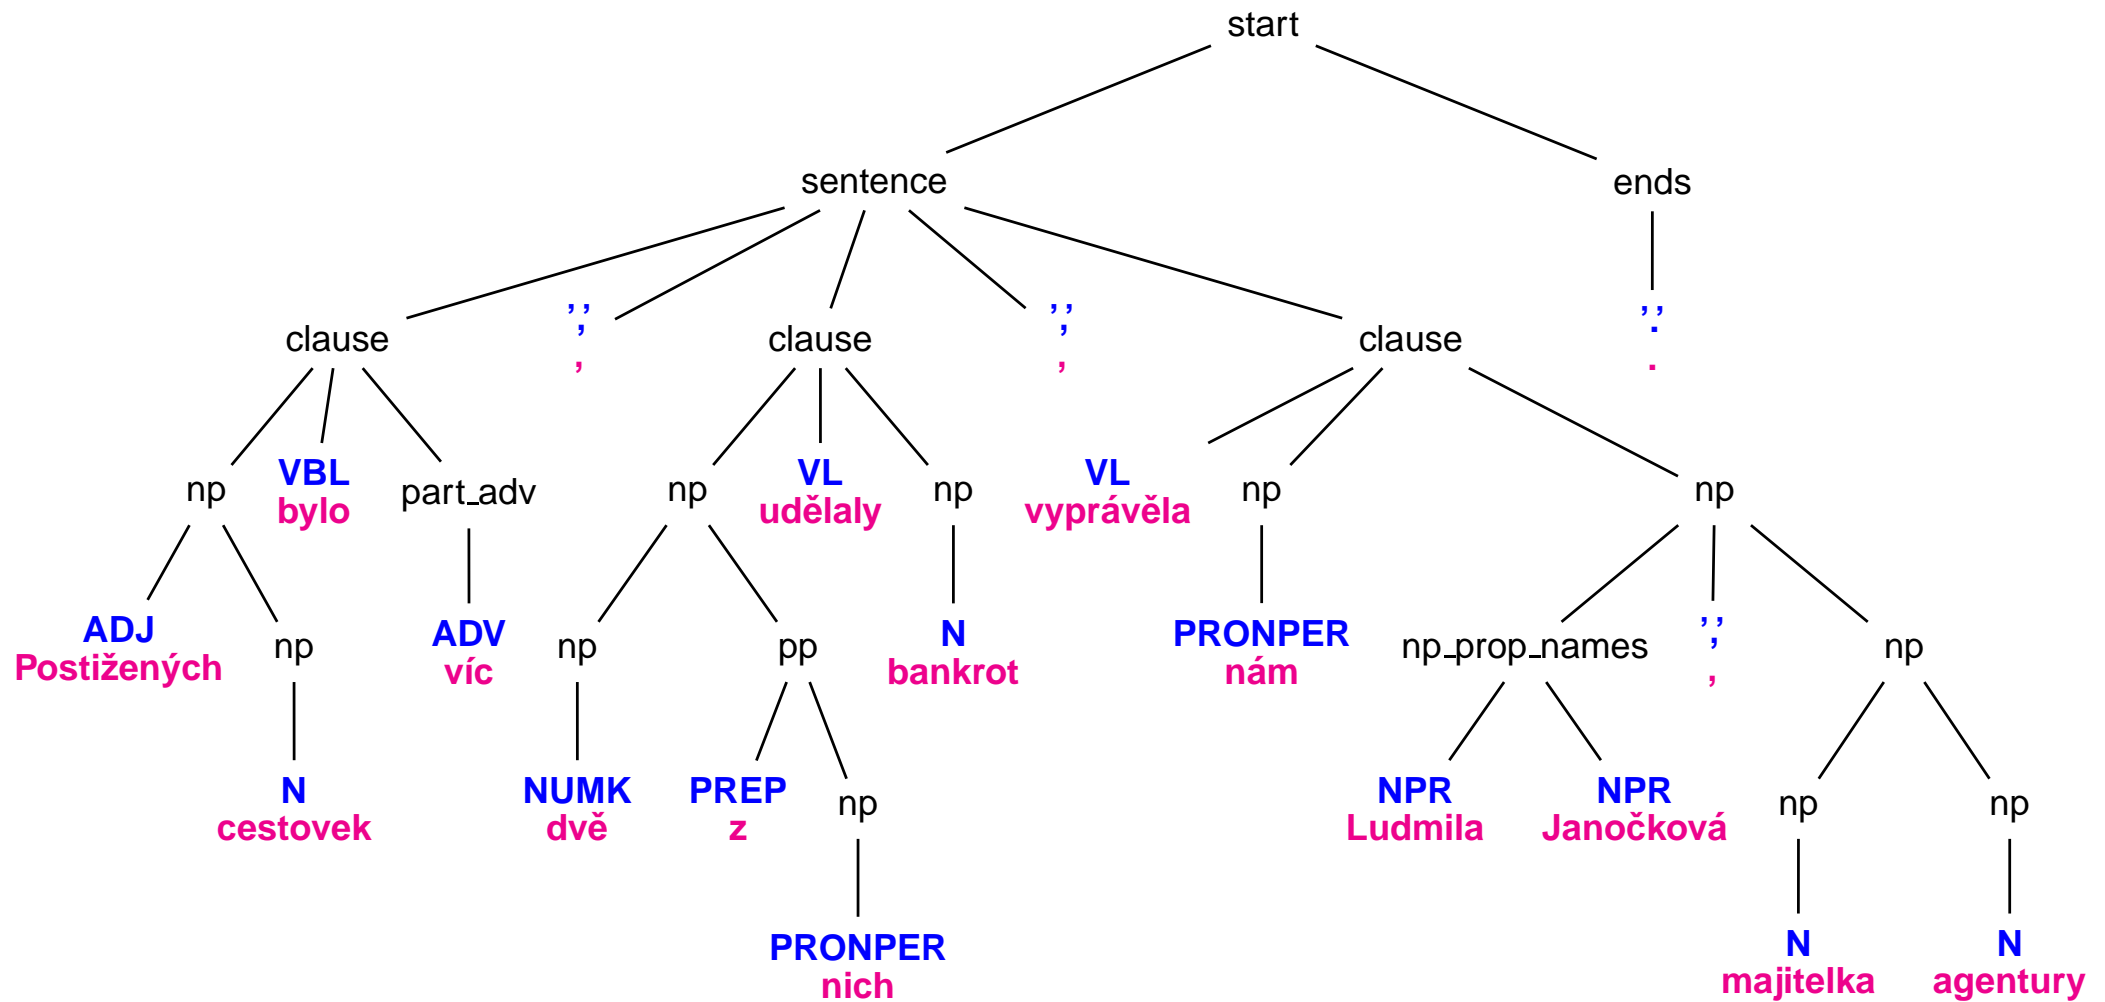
start

sentence

ends

clause

','
,

clause

','
,

clause

'.'
.

np

VBL
bylo

part_adv

np

VL
udělaly

np

VL
vyprávěla

np

np

ADJ
Postižených

np

ADV
víc

np

pp

N
bankrot

PRONPER
nám

np_prop_names

','
,

np

N
cestovek

NUMK
dvě

PREP
z

np

NPR
Ludmila

NPR
Janočková

np

np

PRONPER
nich

N
majitelka

N
agentury